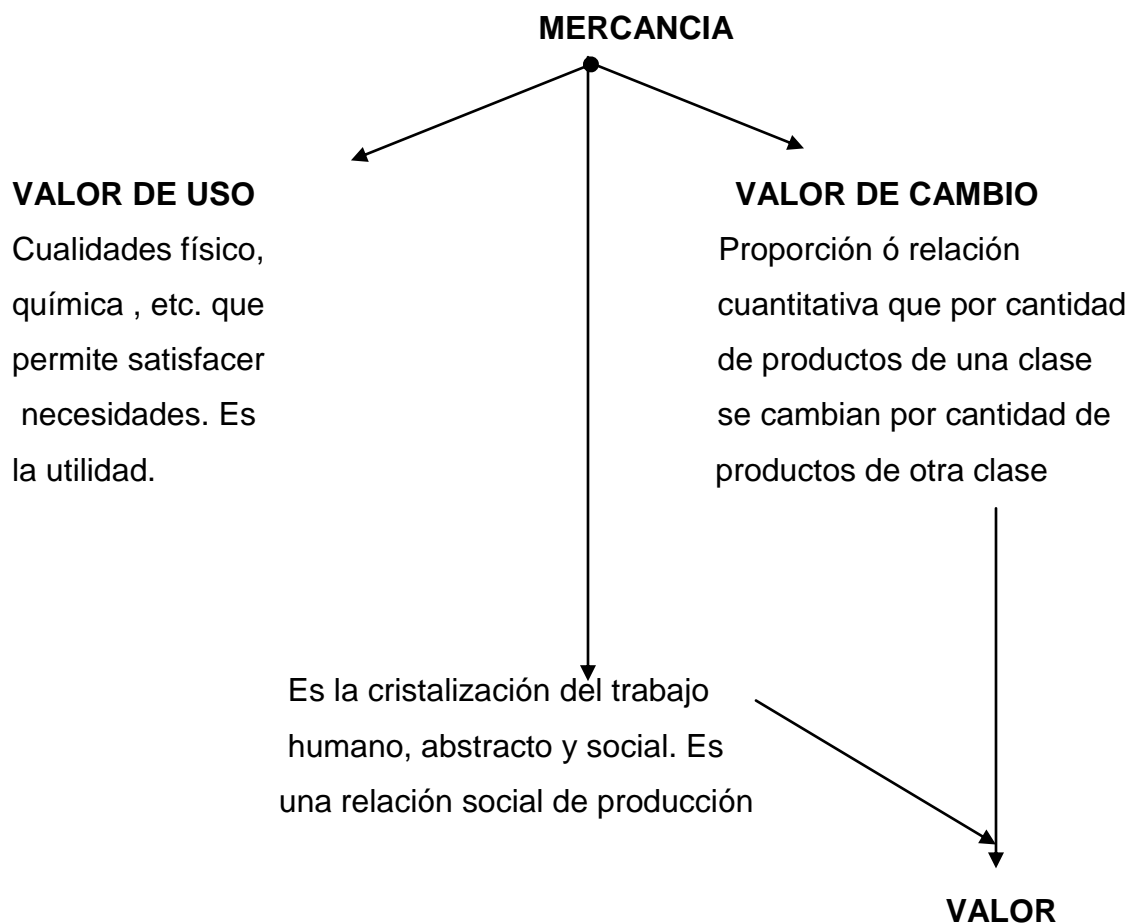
MERCANCIA

VALOR DE USO
Cualidades físico, química , etc. que permite satisfacer necesidades. Es la utilidad.

VALOR DE CAMBIO
Proporción ó relación cuantitativa que por cantidad de productos de una clase se cambian por cantidad de productos de otra clase

Es la cristalización del trabajo humano, abstracto y social. Es una relación social de producción

VALOR